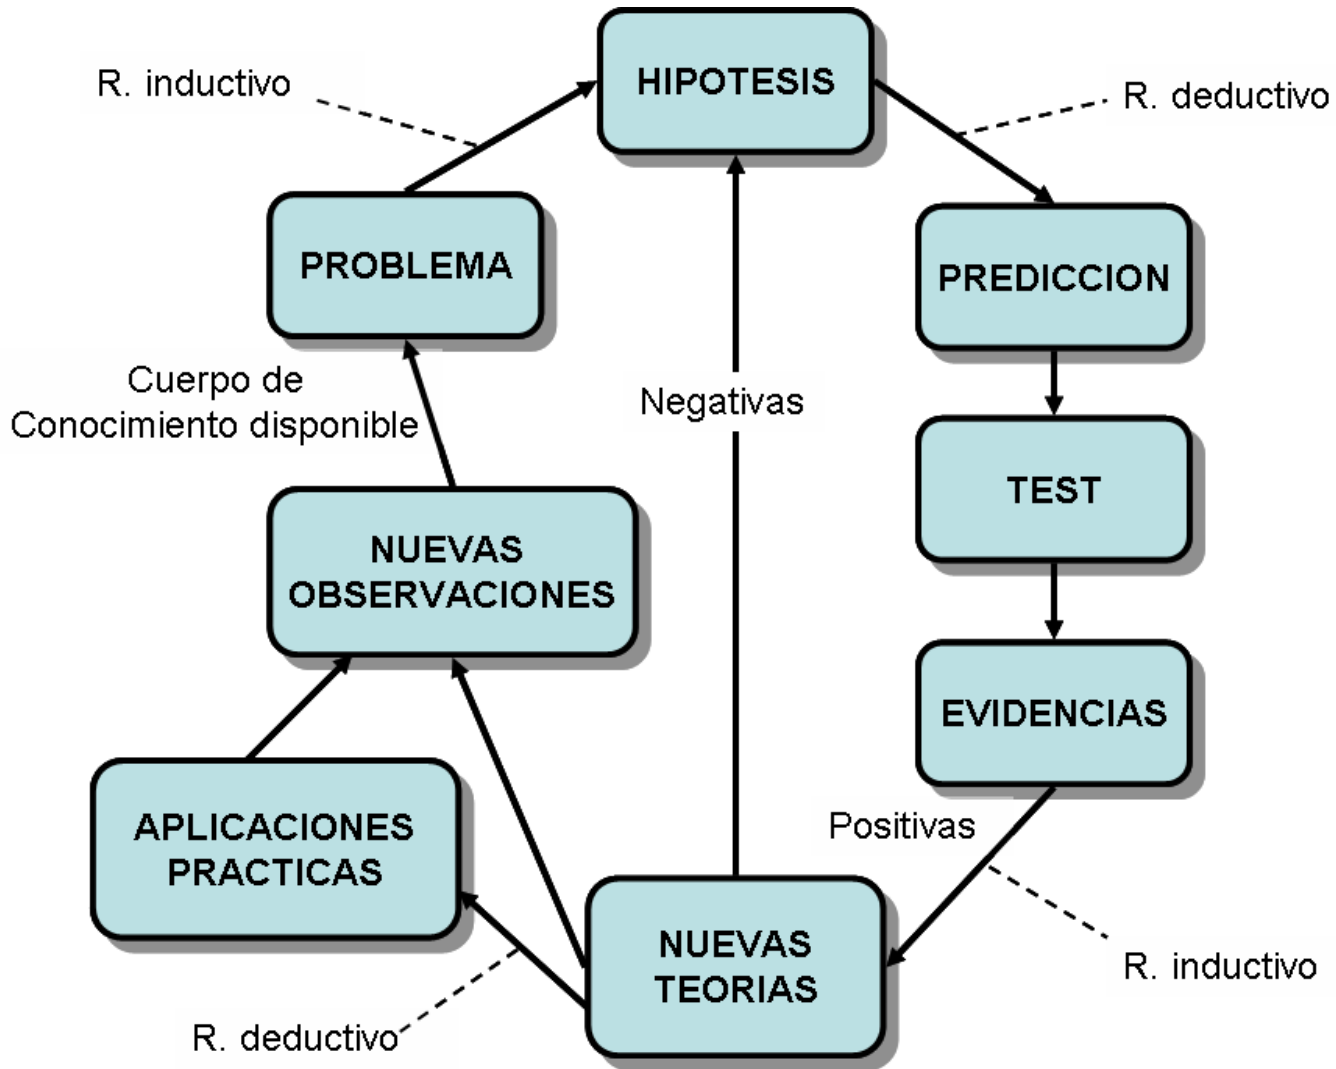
R. inductivo

HIPOTESIS

R. deductivo

PROBLEMA

PREDICCION

Cuerpo de Conocimiento disponible

Negativas

TEST

NUEVAS OBSERVACIONES

EVIDENCIAS

APLICACIONES PRACTICAS

Positivas

NUEVAS TEORIAS

R. inductivo

R. deductivo